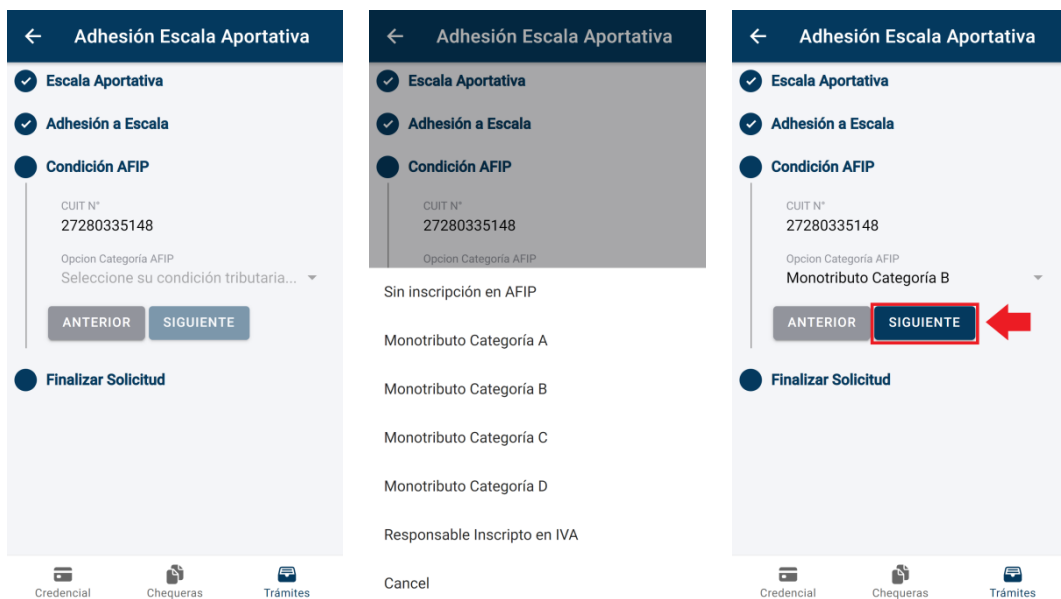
Adhesión Escala Aportativa

Escala Aportativa

Adhesión a Escala

Condición AFIP

CUIT N°
27280335148

Opcion Categoría AFIP
Seleccione su condición tributaria...

ANTERIOR SIGUIENTE

Finalizar Solicitud

Credencial Chequeras Trámites

Adhesión Escala Aportativa

Escala Aportativa

Adhesión a Escala

Condición AFIP

CUIT N°
27280335148

Opcion Categoría AFIP

Sin inscripción en AFIP

Monotributo Categoría A

Monotributo Categoría B

Monotributo Categoría C

Monotributo Categoría D

Responsable Inscripto en IVA

Cancel

Adhesión Escala Aportativa

Escala Aportativa

Adhesión a Escala

Condición AFIP

CUIT N°
27280335148

Opcion Categoría AFIP
Monotributo Categoría B

ANTERIOR SIGUIENTE

Finalizar Solicitud

Credencial Chequeras Trámites